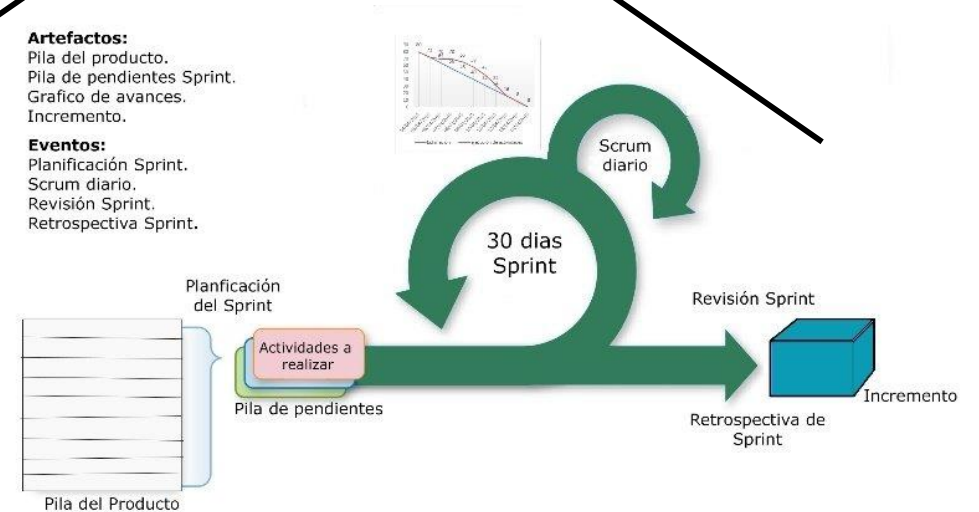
**Artefactos:**
Pila del producto.
Pila de pendientes Sprint.
Grafico de avances.
Incremento.

**Eventos:**
Planificación Sprint.
Scrum diario.
Revisión Sprint.
Retrospectiva Sprint.

Scrum diario

30 dias Sprint

Planficación del Sprint

Actividades a realizar

Pila de pendientes

Revisión Sprint

Incremento

Retrospectiva de Sprint

Pila del Producto